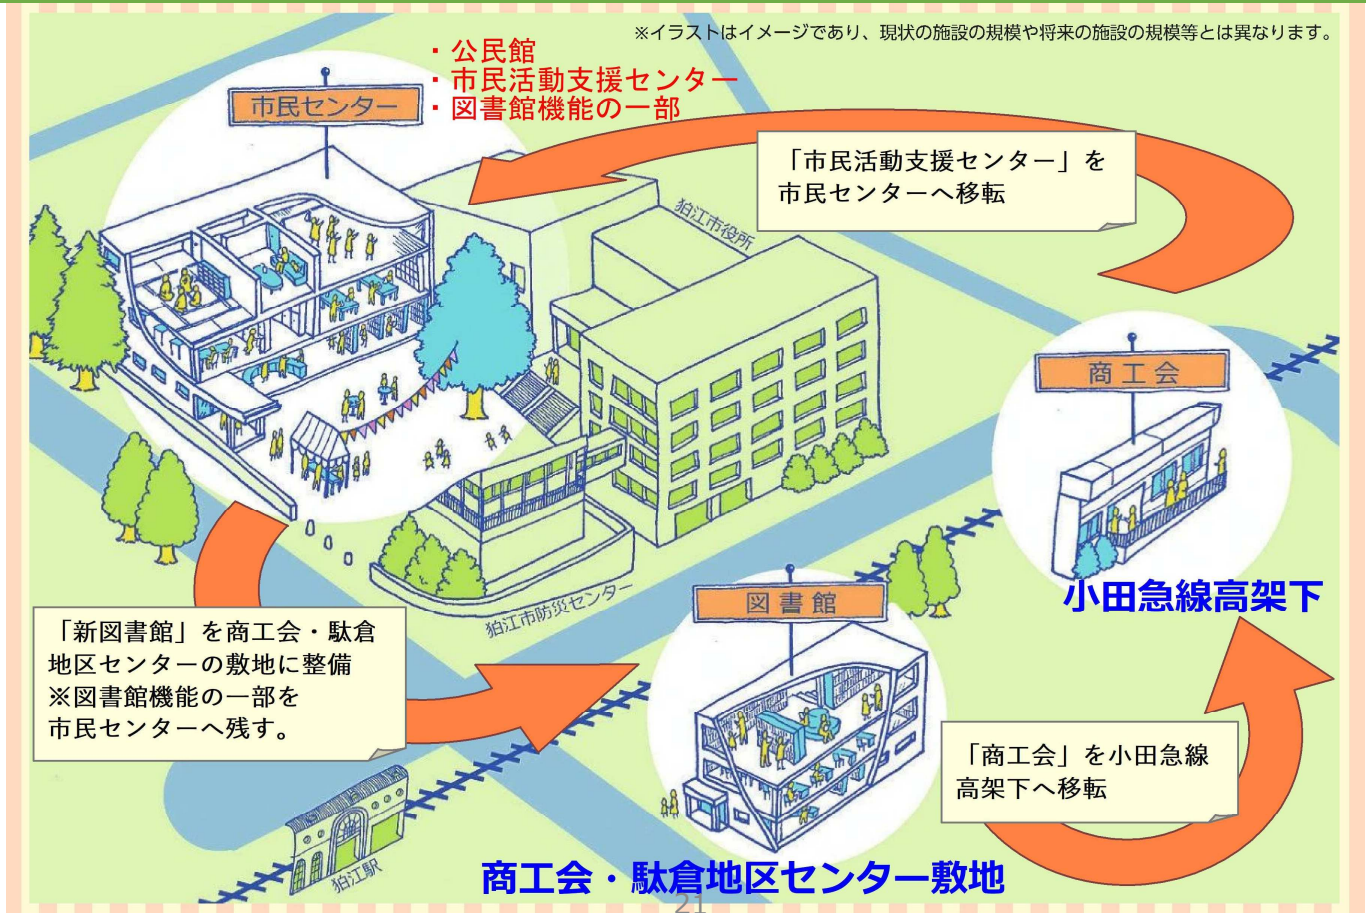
※イラストはイメージであり、現状の施設の規模や将来の施設の規模等とは異なります。

市民センター

・公民館
・市民活動支援センター
・図書館機能の一部

「市民活動支援センター」を市民センターへ移転

狛江市役所

商工会

小田急線高架下

狛江市防災センター

「新図書館」を商工会・駄倉地区センターの敷地に整備
※図書館機能の一部を市民センターへ残す。

図書館

「商工会」を小田急線高架下へ移転

狛江駅

商工会・駄倉地区センター敷地

21